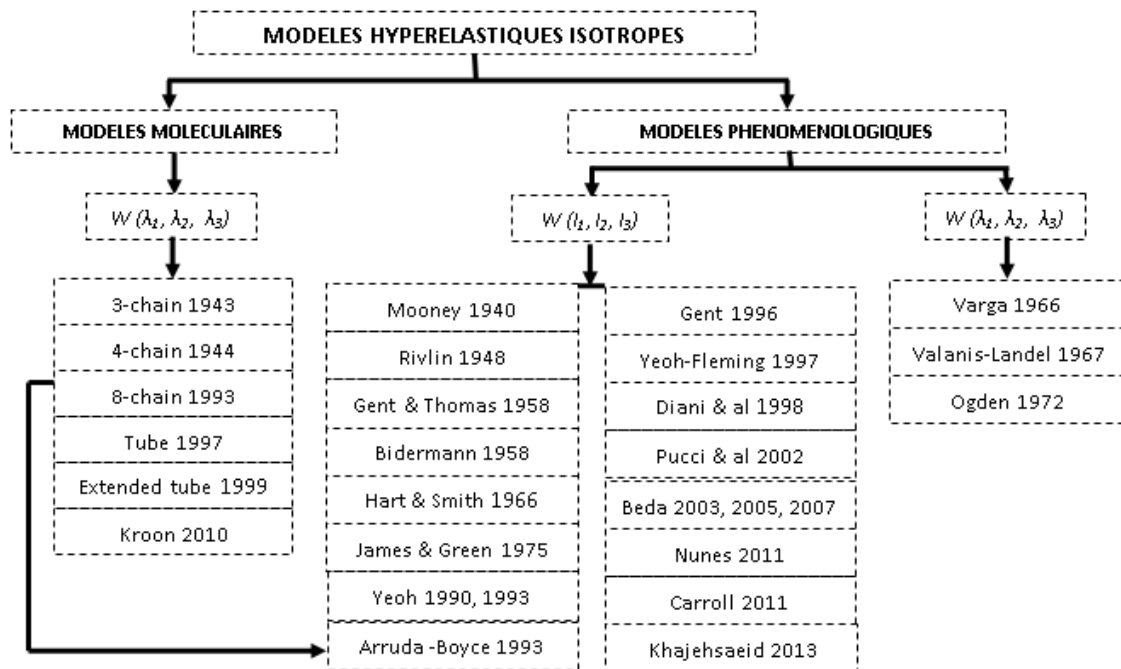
MODELES HYPERELASTIQUES ISOTROPES

MODELES MOLECULAIRES

MODELES PHENOMENOLOGIQUES

$W(\lambda_1, \lambda_2, \lambda_3)$

$W(I_1, I_2, I_3)$

$W(\lambda_1, \lambda_2, \lambda_3)$

3-chain 1943
4-chain 1944
8-chain 1993
Tube 1997
Extended tube 1999
Kroon 2010

Mooney 1940
Rivlin 1948
Gent & Thomas 1958
Bidermann 1958
Hart & Smith 1966
James & Green 1975
Yeoh 1990, 1993
Arruda -Boyce 1993

Gent 1996
Yeoh-Fleming 1997
Diani & al 1998
Pucci & al 2002
Beda 2003, 2005, 2007
Nunes 2011
Carroll 2011
Khajehsaeid 2013

Varga 1966
Valanis-Landel 1967
Ogden 1972